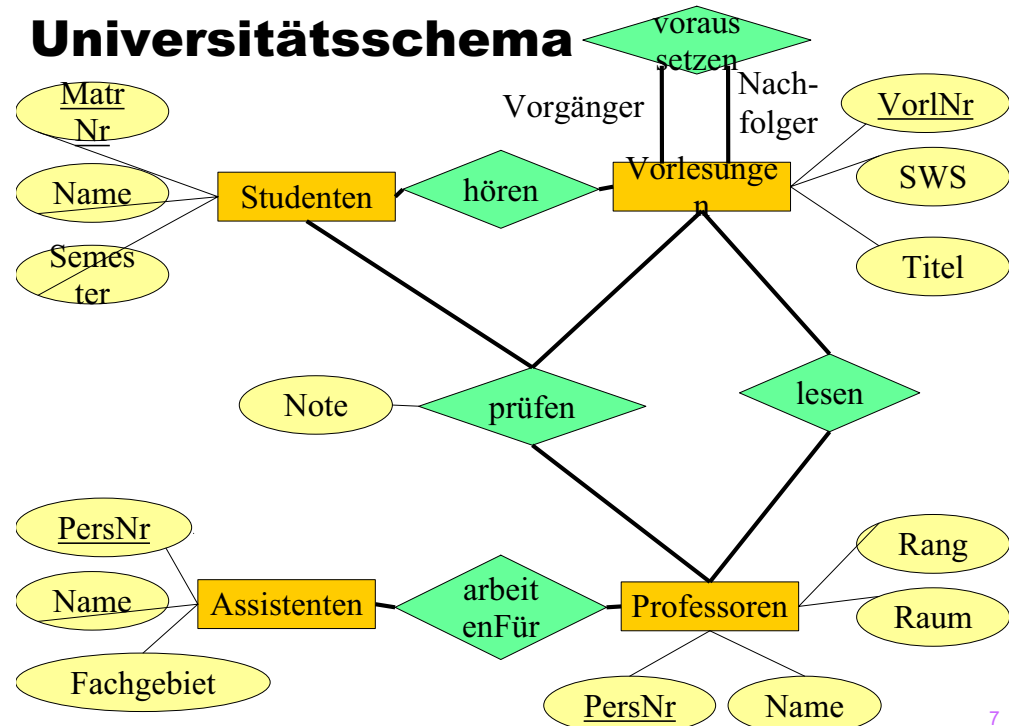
Universitätsschema

voraussetzen

Vorgänger

Nachfolger

MatrNr

Name

Semester

Studenten

hören

Vorlesungen

VorlNr

SWS

Titel

Note

prüfen

lesen

PersNr

Name

Fachgebiet

Assistenten

arbeitenFür

Professoren

Rang

Raum

PersNr

Name

7